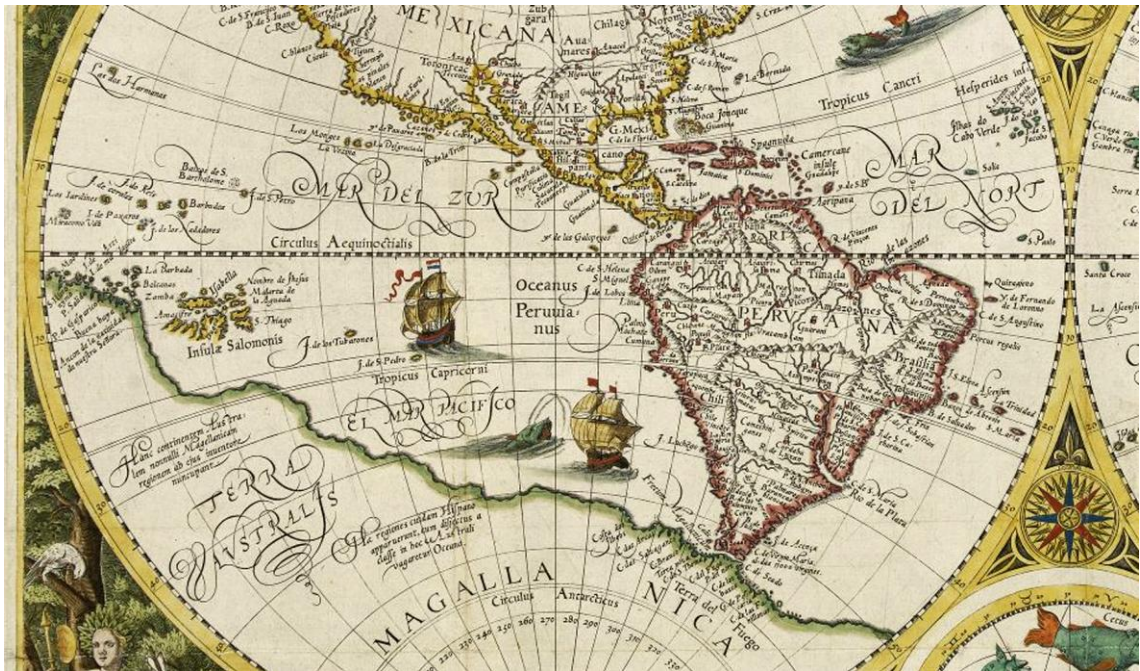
MEXICANA

Tropicus Cancri

MAR DEL ZUR

MAR DEL NORT

Circulus Aequinoctialis

Oceanus Peruuianus

PERVANA

Insulae Salomonis

Tropicus Capricorni

EL MAR PACIFICO

Hanc continentem Australem nonnulli Magellanicam regionem ab eius inventore nuncupant

TERRA AUSTRALIS

Has regiones cuidam Hispano apparuerunt, cum dispersus a classe in hac Australi vagaretur Oceano.

MAGELLANICA

Circulus Antarcticus

Terra del Fuego

Rio de la Plata

Brasilia

Chili

Lima

Tierra Firme

Las dos Hermanas

Los Jardines

Bahia de S. Bartholome

Los Monges

La Barbada

Isabella

Nombre de Jesus

S. Thiago

I. de los Tiburones

I. de S. Pedro

Santa Cruce

La Ascension

Cecus

Hesperides insulae

Ilhas do Cabo Verde

Boca Ioneque

Spagnuola

Camercane insulae

Guadalupe

La Bermuda

S. Paulo

I. Fernando de Loronho

S. Augustino

S. Helena

Porcus regalis

Trinidad

S. Maria

$200 \quad 220 \quad 230 \quad 240 \quad 250 \quad 260 \quad 270 \quad 280 \quad 290 \quad 300 \quad 310 \quad 320$

30

20

10

10

20

30

40